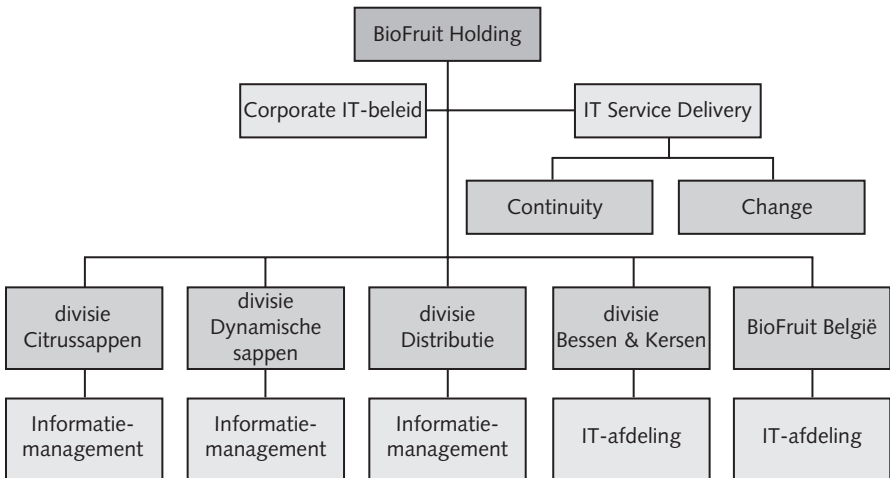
BioFruit Holding

Corporate IT-beleid

IT Service Delivery

Continuity

Change

divisie Citrussappen

divisie Dynamische sappen

divisie Distributie

divisie Bessen & Kersen

BioFruit België

Informatie-management

Informatie-management

Informatie-management

IT-afdeling

IT-afdeling